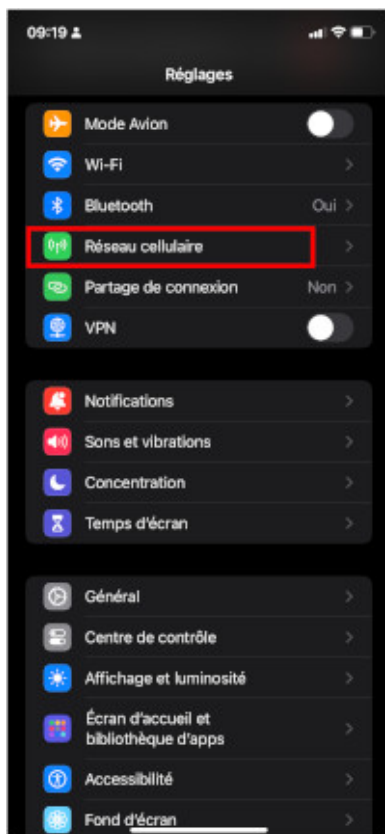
09:19

Réglages

Mode Avion

Wi-Fi

Bluetooth Oui

Réseau cellulaire

Partage de connexion Non

VPN

Notifications

Sons et vibrations

Concentration

Temps d'écran

Général

Centre de contrôle

Affichage et luminosité

Écran d'accueil et bibliothèque d'apps

Accessibilité

Fond d'écran